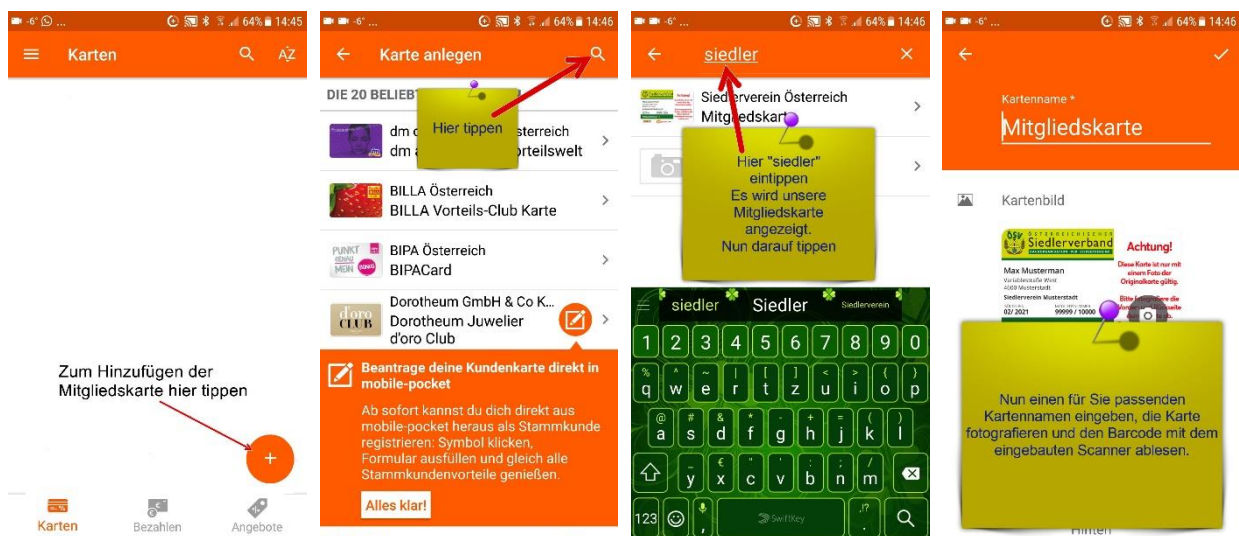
-6° 64% 14:45

Karten

Zum Hinzufügen der Mitgliedskarte hier tippen

+

Karten Bezahlen Angebote

-6° 64% 14:46

Karte anlegen

DIE 20 BELIEBT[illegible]

Hier tippen

dm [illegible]sterreich
dm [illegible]orteilswelt

BILLA Österreich
BILLA Vorteils-Club Karte

BIPA Österreich
BIPACard

Dorotheum GmbH & Co K...
Dorotheum Juwelier
d'oro Club

Beantrage deine Kundenkarte direkt in mobile-pocket

Ab sofort kannst du dich direkt aus mobile-pocket heraus als Stammkunde registrieren: Symbol klicken, Formular ausfüllen und gleich alle Stammkundenvorteile genießen.

Alles klar!

-6° 64% 14:46

siedler

Siedlerverein Österreich
Mitgliedskar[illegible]

Hier "siedler" eintippen
Es wird unsere Mitgliedskarte angezeigt.
Nun darauf tippen

siedler Siedler Siedlerverein

1 2 3 4 5 6 7 8 9 0
q w e r t z u i o p
a s d f g h j k l
y x c v b n m
123 SwiftKey

-6° 64% 14:46

Kartenname *
Mitgliedskarte

Kartenbild

Siedlerverband
Achtung!
Diese Karte ist nur mit einem Foto der Originalkarte gültig.
Max Musterman
Siedlerverein Musterstadt
02/ 2021 99999 / 10000

Nun einen für Sie passenden Kartennamen eingeben, die Karte fotografieren und den Barcode mit dem eingebauten Scanner ablesen.

Hinten